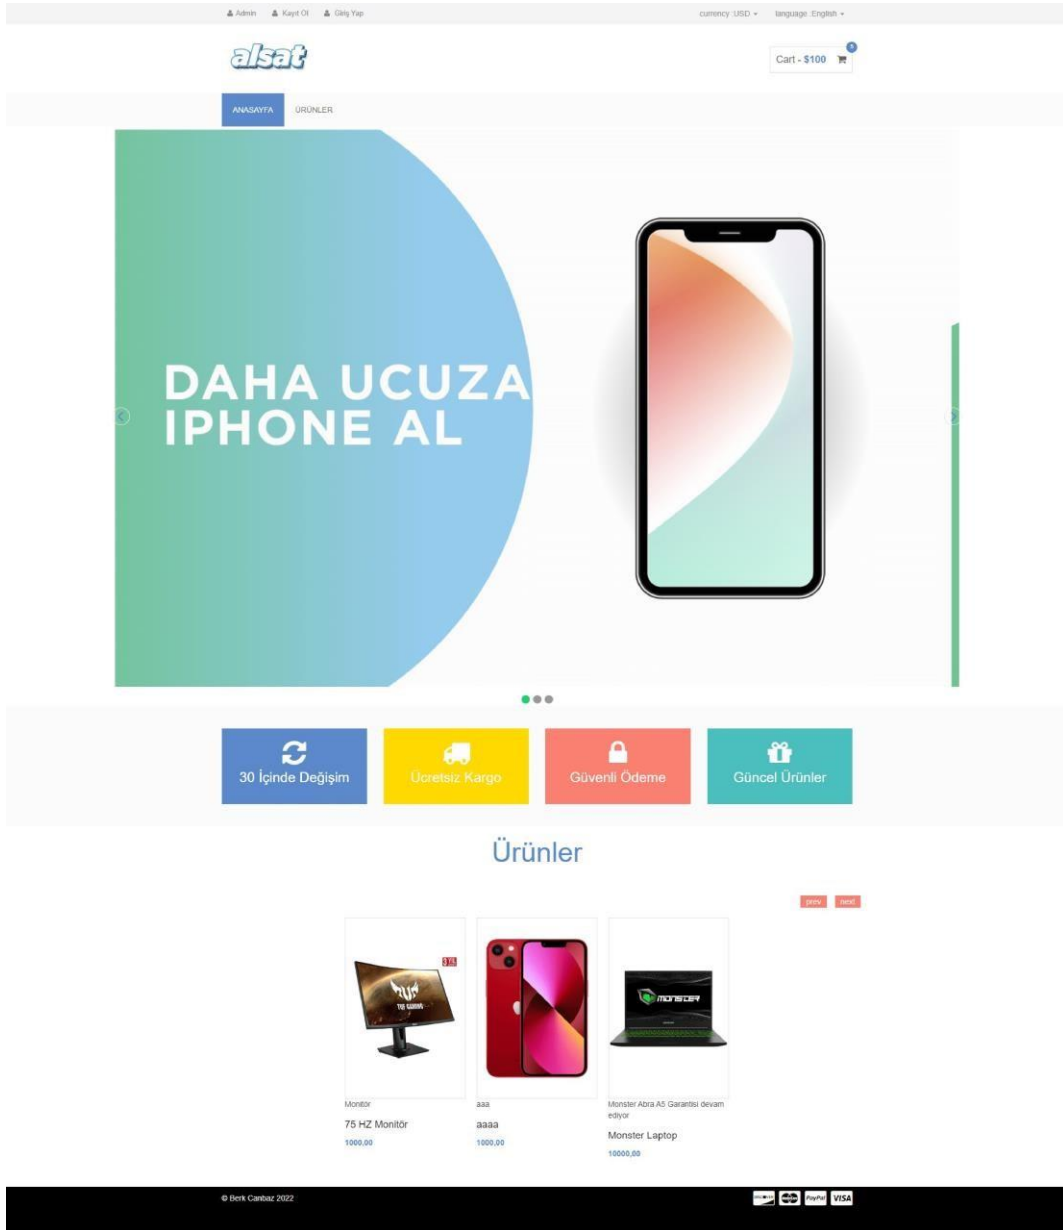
Admin Kayıt Ol Giriş Yap

currency :USD language :English

alsat

Cart - $100

0

ANASAYFA ÜRÜNLER

DAHA UCUZA
IPHONE AL

30 İçinde Değişim

Ücretsiz Kargo

Güvenli Ödeme

Güncel Ürünler

Ürünler

prev next

Monitör
75 HZ Monitör
1000,00

aaa
aaaa
1000,00

Monster Abra A5 Garantisi devam ediyor
Monster Laptop
10000,00

© Berk Canbaz 2022

PayPal VISA